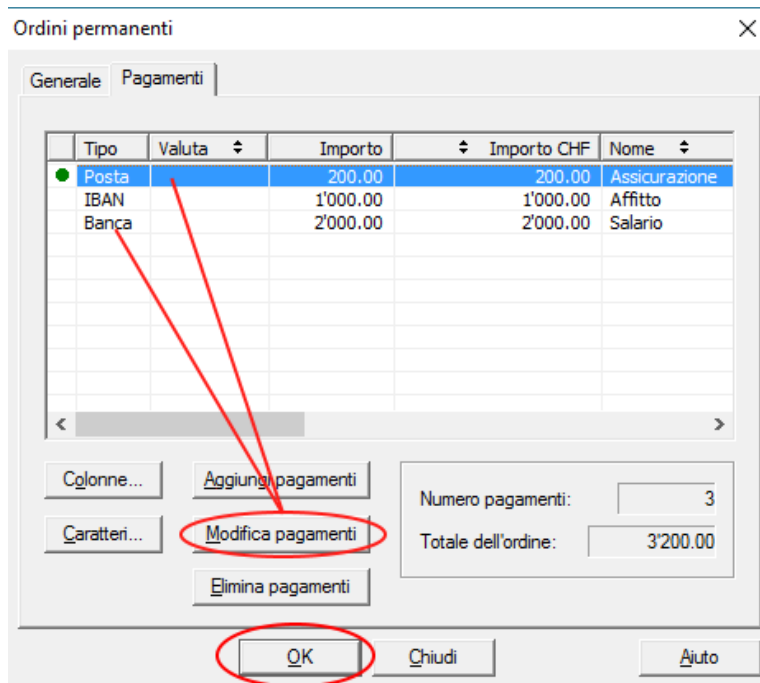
Ordini permanenti

Generale Pagamenti

| Tipo | Valuta | Importo | Importo CHF | Nome |
|---|---|---|---|---|
| Posta | | 200.00 | 200.00 | Assicurazione |
| IBAN | | 1'000.00 | 1'000.00 | Affitto |
| Banca | | 2'000.00 | 2'000.00 | Salario |

Colonne...
Caratteri...
Aggiungi pagamenti
Modifica pagamenti
Elimina pagamenti

Numero pagamenti: 3
Totale dell'ordine: 3'200.00

OK
Chiudi
Aiuto